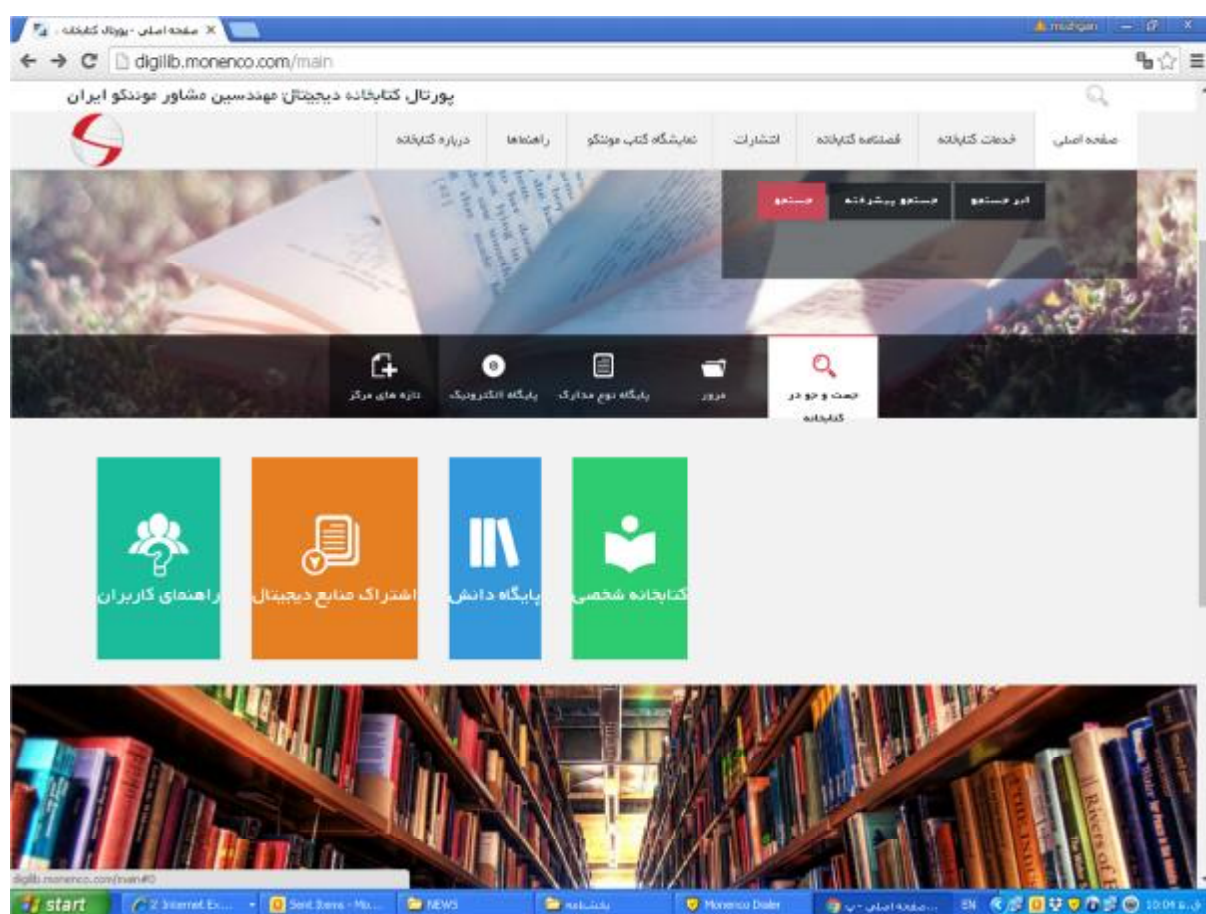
صفحه اصلی - پورتال کتابخانه
mohgan
digilib.monenco.com/main
پورتال کتابخانه دیجیتال مهندسین مشاور موننکو ایران

صفحه اصلی
خدمات کتابخانه
فصلنامه کتابخانه
انتشارات
نمایشگاه کتب موننکو
راهنماها
درباره کتابخانه

ابر جستجو
جستجو پیشرفته
جستجو

جست و جو در کتابخانه
مرور
پایگاه نوع مدارک
پایگاه الکترونیک
تازه های مرکز

کتابخانه شخصی
پایگاه دانش
اشتراک منابع دیجیتال
راهنمای کاربران

digilib.monenco.com/main#0
start
2 Internet Ex...
Sent Items - Mi...
NEWS
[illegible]
Monenco Dialer
صفحه اصلی - پ...
EN
10:04